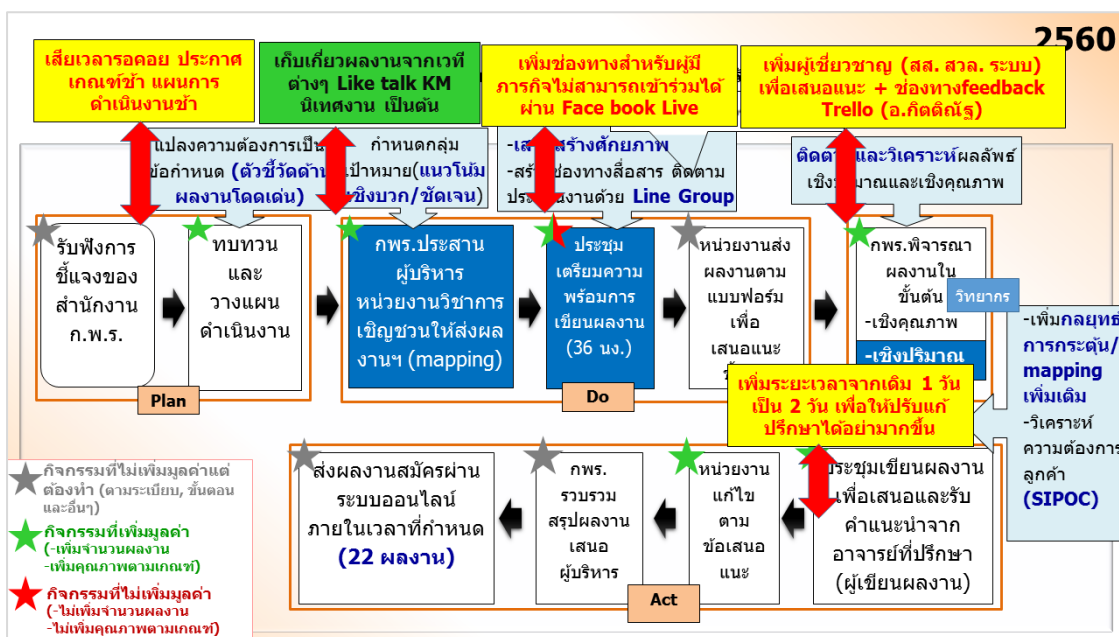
2560

เสียเวลารอคอย ประกาศเกณฑ์ช้า แผนการดำเนินงานช้า

เก็บเกี่ยวผลงานจากเวทีต่างๆ Like talk KM นิเทศงาน เป็นต้น

เพิ่มช่องทางสำหรับผู้มีภารกิจไม่สามารถเข้าร่วมได้ ผ่าน Face book Live

เพิ่มผู้เชี่ยวชาญ (สส. สวล. ระบบ) เพื่อเสนอแนะ + ช่องทางfeedback Trello (อ.กิตติณัฐ)

แปลงความต้องการเป็นข้อกำหนด (ตัวชี้วัดด้านผลงานโดดเด่น)

กำหนดกลุ่มเป้าหมาย(แนวโน้มเชิงบวก/ชัดเจน)

-เสริมสร้างศักยภาพ -สร้างช่องทางสื่อสาร ติดตามประเมินผลงานด้วย Line Group

ติดตามและวิเคราะห์ผลลัพธ์เชิงปริมาณและเชิงคุณภาพ

รับฟังการชี้แจงของสำนักงาน ก.พ.ร.

ทบทวน และ วางแผน ดำเนินงาน

กพร.ประสานผู้บริหาร หน่วยงานวิชาการเชิญชวนให้ส่งผลงานฯ (mapping)

ประชุมเตรียมความพร้อมการเขียนผลงาน (36 นง.)

หน่วยงานส่งผลงานตามแบบฟอร์มเพื่อเสนอแนะ

กพร.พิจารณาผลงานในขั้นต้น
-เชิงคุณภาพ
-เชิงปริมาณ

วิทยากร

Plan

Do

-เพิ่มกลยุทธ์การกระตุ้น/mapping เพิ่มเติม
-วิเคราะห์ความต้องการลูกค้า (SIPOC)

เพิ่มระยะเวลาจากเดิม 1 วัน เป็น 2 วัน เพื่อให้ปรับแก้ ปรึกษาได้อย่างมากขึ้น

กิจกรรมที่ไม่เพิ่มมูลค่าแต่ต้องทำ (ตามระเบียบ, ขั้นตอนและอื่นๆ)

กิจกรรมที่เพิ่มมูลค่า (-เพิ่มจำนวนผลงาน -เพิ่มคุณภาพตามเกณฑ์)

กิจกรรมที่ไม่เพิ่มมูลค่า (-ไม่เพิ่มจำนวนผลงาน -ไม่เพิ่มคุณภาพตามเกณฑ์)

ส่งผลงานสมัครผ่านระบบออนไลน์ ภายในเวลาที่กำหนด (22 ผลงาน)

กพร. รวบรวม สรุปผลงาน เสนอ ผู้บริหาร

หน่วยงาน แก้ไข ตาม ข้อเสนอ แนะ

ประชุมเขียนผลงานเพื่อเสนอและรับคำแนะนำจากอาจารย์ที่ปรึกษา (ผู้เขียนผลงาน)

Act